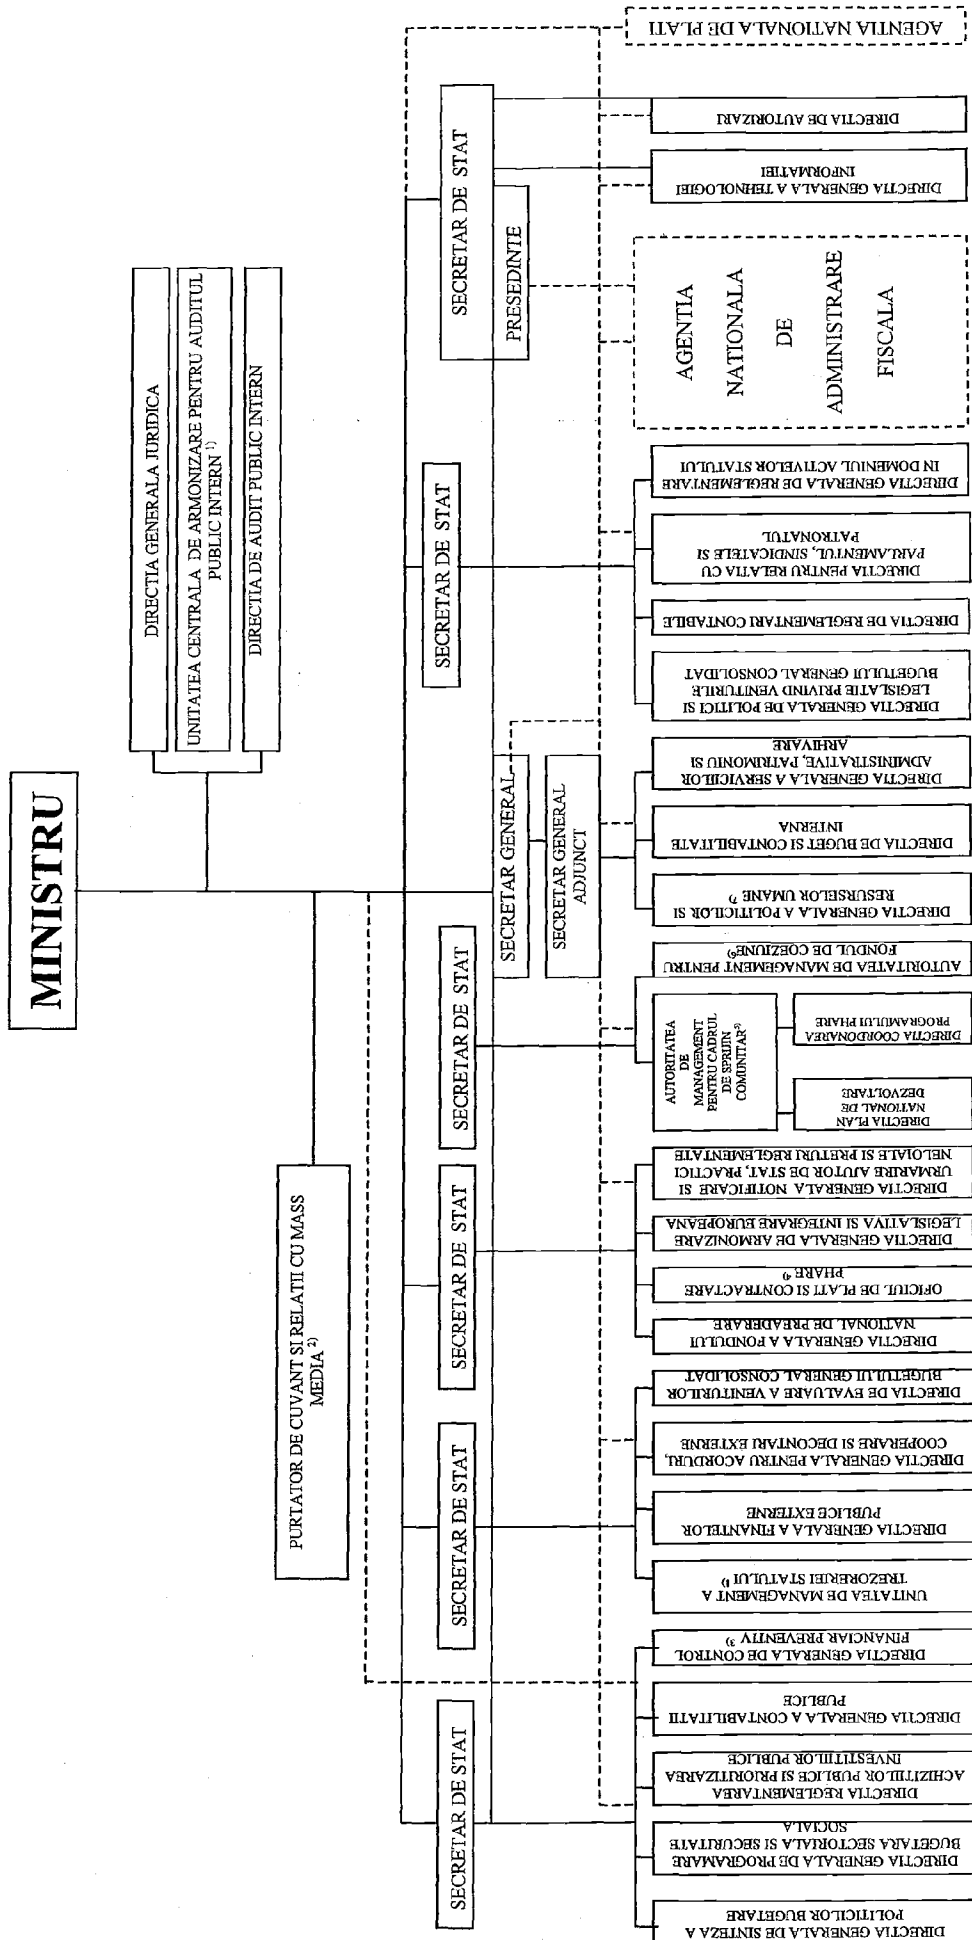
MINISTRU

DIRECTIA GENERALA JURIDICA

UNITATEA CENTRALA DE ARMONIZARE PENTRU AUDITUL PUBLIC INTERN $^{1)}$

DIRECTIA DE AUDIT PUBLIC INTERN

PURTATOR DE CUVANT SI RELATII CU MASS MEDIA $^{2)}$

SECRETAR DE STAT

PRESEDINTE

AGENTIA NATIONALA DE ADMINISTRARE FISCALA

AGENTIA NATIONALA DE PLATI

DIRECTIA DE AUTORIZARI

DIRECTIA GENERALA A TEHNOLOGIEI INFORMATIEI

SECRETAR DE STAT

DIRECTIA GENERALA DE REGLEMENTARE IN DOMENIUL ACTIVELOR STATULUI

DIRECTIA PENTRU RELATIA CU PARLAMENTUL, SINDICATELE SI PATRONATUL

DIRECTIA DE REGLEMENTARI CONTABILE

DIRECTIA GENERALA DE POLITICI SI LEGISLATIE PRIVIND VENITURILE BUGETULUI GENERAL CONSOLIDAT

SECRETAR GENERAL

SECRETAR GENERAL ADJUNCT

DIRECTIA GENERALA A SERVICIILOR ADMINISTRATIVE, PATRIMONIU SI ARHIVARE

DIRECTIA DE BUGET SI CONTABILITATE INTERNA

DIRECTIA GENERALA A POLITICILOR SI RESURSELOR UMANE $^{7)}$

SECRETAR DE STAT

AUTORITATEA DE MANAGEMENT PENTRU FONDUL DE COEZIUNE$^{6)}$

AUTORITATEA DE MANAGEMENT PENTRU CADRUL DE SPRIJIN COMUNITAR$^{5)}$

DIRECTIA COORDONAREA PROGRAMULUI PHARE

DIRECTIA PLAN NATIONAL DE DEZVOLTARE

SECRETAR DE STAT

DIRECTIA GENERALA NOTIFICARE SI URMARIRE AJUTOR DE STAT, PRACTICI NELOIALE SI PRETURI REGLEMENTATE

DIRECTIA GENERALA DE ARMONIZARE LEGISLATIVA SI INTEGRARE EUROPEANA

OFICIUL DE PLATI SI CONTRACTARE PHARE $^{4)}$

DIRECTIA GENERALA A FONDULUI NATIONAL DE PREADERARE

SECRETAR DE STAT

DIRECTIA DE EVALUARE A VENITURILOR BUGETULUI GENERAL CONSOLIDAT

DIRECTIA GENERALA PENTRU ACORDURI, COOPERARE SI DECONTARI EXTERNE

DIRECTIA GENERALA A FINANTELOR PUBLICE EXTERNE

UNITATEA DE MANAGEMENT A TREZORERIEI STATULUI $^{1)}$

SECRETAR DE STAT

DIRECTIA GENERALA DE CONTROL FINANCIAR PREVENTIV $^{3)}$

DIRECTIA GENERALA A CONTABILITATII PUBLICE

DIRECTIA REGLEMENTAREA ACHIZITIILOR PUBLICE SI PRIORITIZAREA INVESTITIILOR PUBLICE

DIRECTIA GENERALA DE PROGRAMARE BUGETARA SECTORIALA SI SECURITATE SOCIALA

DIRECTIA GENERALA DE SINTEZA A POLITICILOR BUGETARE